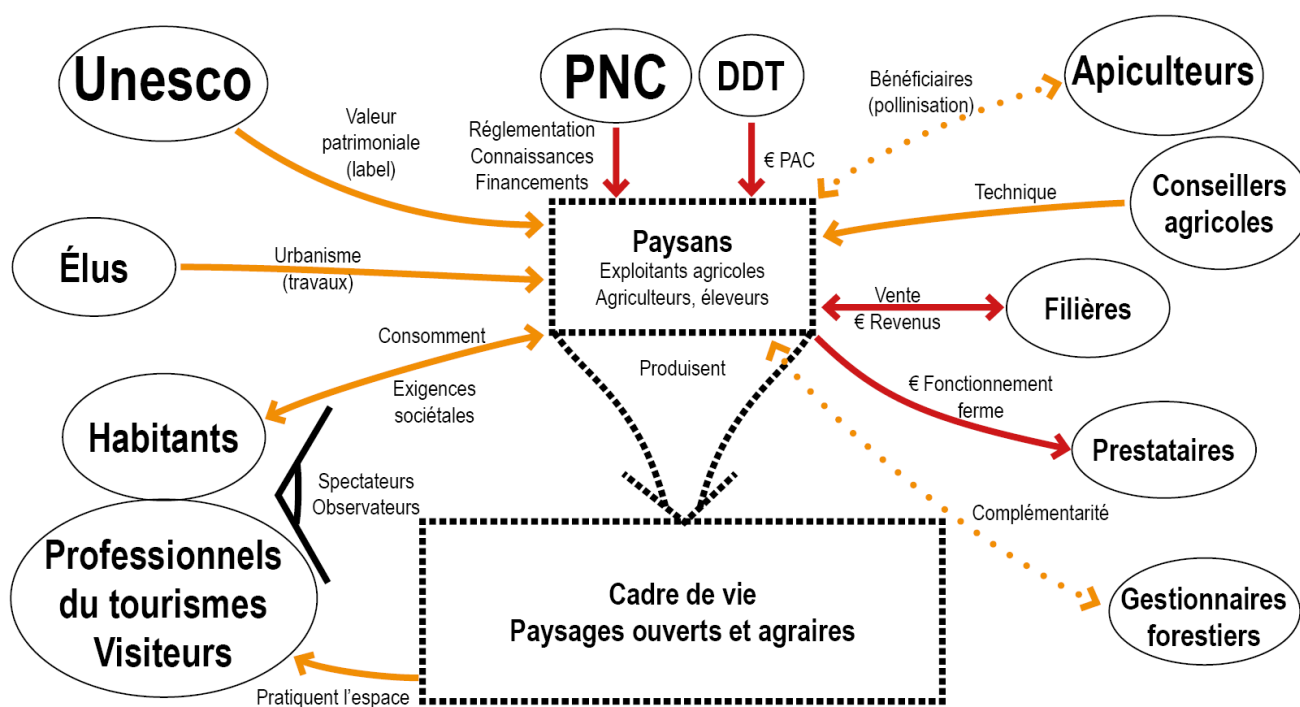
Unesco

Valeur patrimoniale (label)

PNC

DDT

Réglementation Connaissances Financements

€ PAC

Bénéficiaires (pollinisation)

Apiculteurs

Conseillers agricoles

Technique

Élus

Urbanisme (travaux)

Paysans
Exploitants agricoles
Agriculteurs, éleveurs

Vente
€ Revenus

Filières

Consomment

Exigences sociétales

Produisent

€ Fonctionnement ferme

Habitants

Prestataires

Spectateurs Observateurs

Complémentarité

Professionnels du tourismes Visiteurs

Cadre de vie
Paysages ouverts et agraires

Gestionnaires forestiers

Pratiquent l'espace